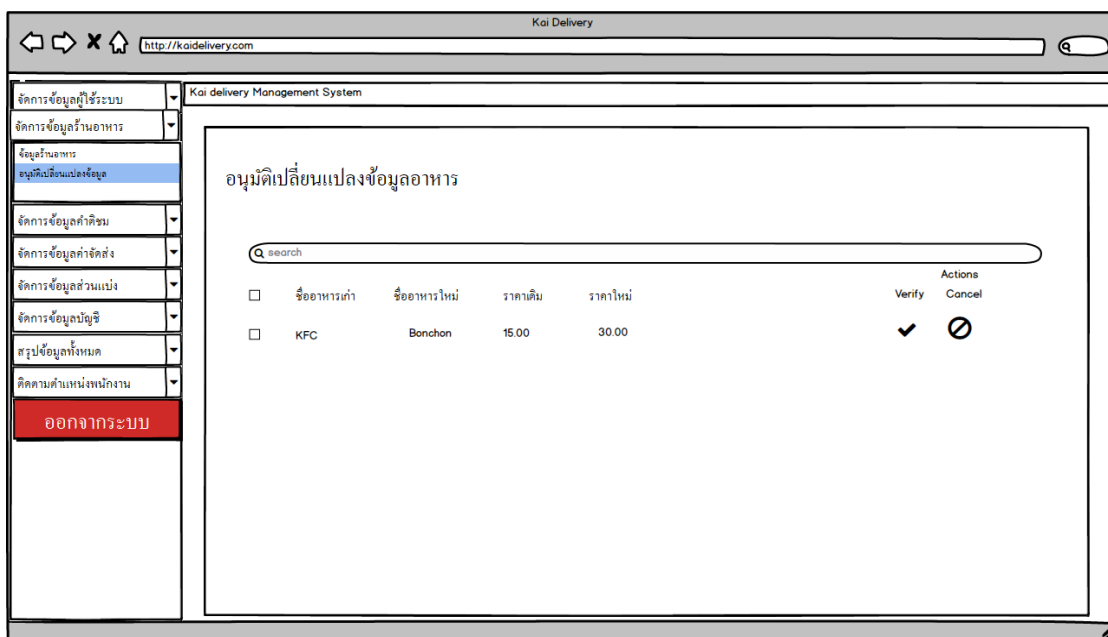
Kai Delivery

http://kaidelivery.com

จัดการข้อมูลผู้ใช้ระบบ

จัดการข้อมูลร้านอาหาร

ข้อมูลร้านอาหาร

อนุมัติเปลี่ยนแปลงข้อมูล

จัดการข้อมูลค่าคิดชม

จัดการข้อมูลค่าจัดส่ง

จัดการข้อมูลส่วนแบ่ง

จัดการข้อมูลบัญชี

สรุปข้อมูลทั้งหมด

ติดตามตำแหน่งพนักงาน

ออกจากระบบ

Kai delivery Management System

อนุมัติเปลี่ยนแปลงข้อมูลอาหาร

search

| | ชื่ออาหารเก่า | ชื่ออาหารใหม่ | ราคาเดิม | ราคาใหม่ | Actions Verify | Cancel |
|---|---|---|---|---|---|---|
| ☐ | KFC | Bonchon | 15.00 | 30.00 | ✔ | ⊘ |